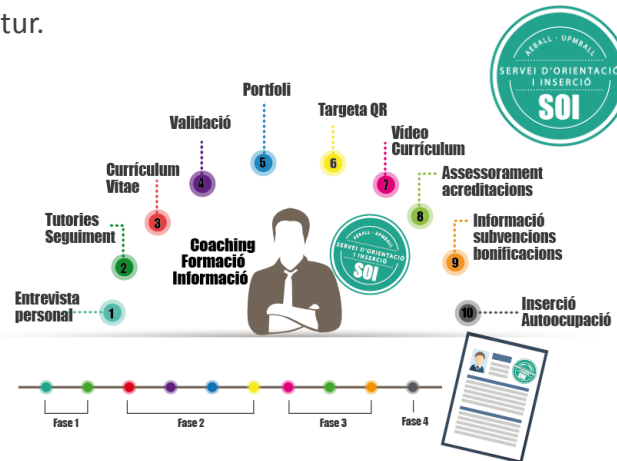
tur.

AEBALL · UPMBALL
SERVEI D'ORIENTACIÓ I INSERCIÓ
SOI

Portfoli
Validació
Targeta QR
Vídeo Currículum
Currículum Vitae
Assessorament acreditacions
Tutories Seguiment
Coaching Formació Informació
Informació subvencions bonificacions
Entrevista personal
Inserció Autoocupació

1
2
3
4
5
6
7
8
9
10

AEBALL · UPMBALL
SERVEI D'ORIENTACIÓ I INSERCIÓ
SOI

Fase 1
Fase 2
Fase 3
Fase 4